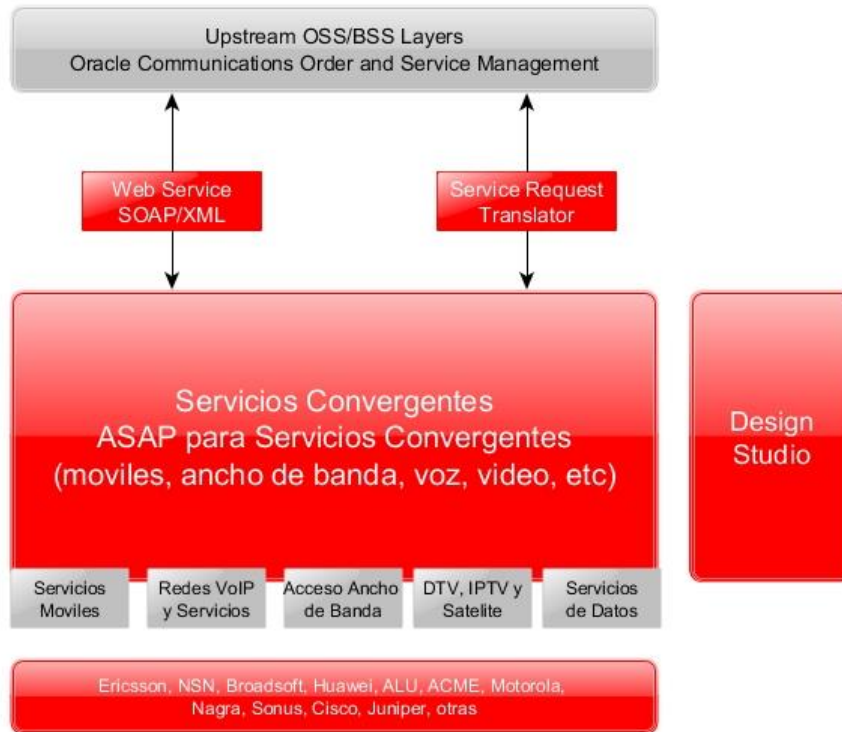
Upstream OSS/BSS Layers
Oracle Communications Order and Service Management

Web Service
SOAP/XML

Service Request
Translator

Servicios Convergentes
ASAP para Servicios Convergentes
(moviles, ancho de banda, voz, video, etc)

Design
Studio

Servicios
Moviles

Redes VoIP
y Servicios

Acceso Ancho
de Banda

DTV, IPTV y
Satelite

Servicios
de Datos

Ericsson, NSN, Broadsoft, Huawei, ALU, ACME, Motorola,
Nagra, Sonus, Cisco, Juniper, otras